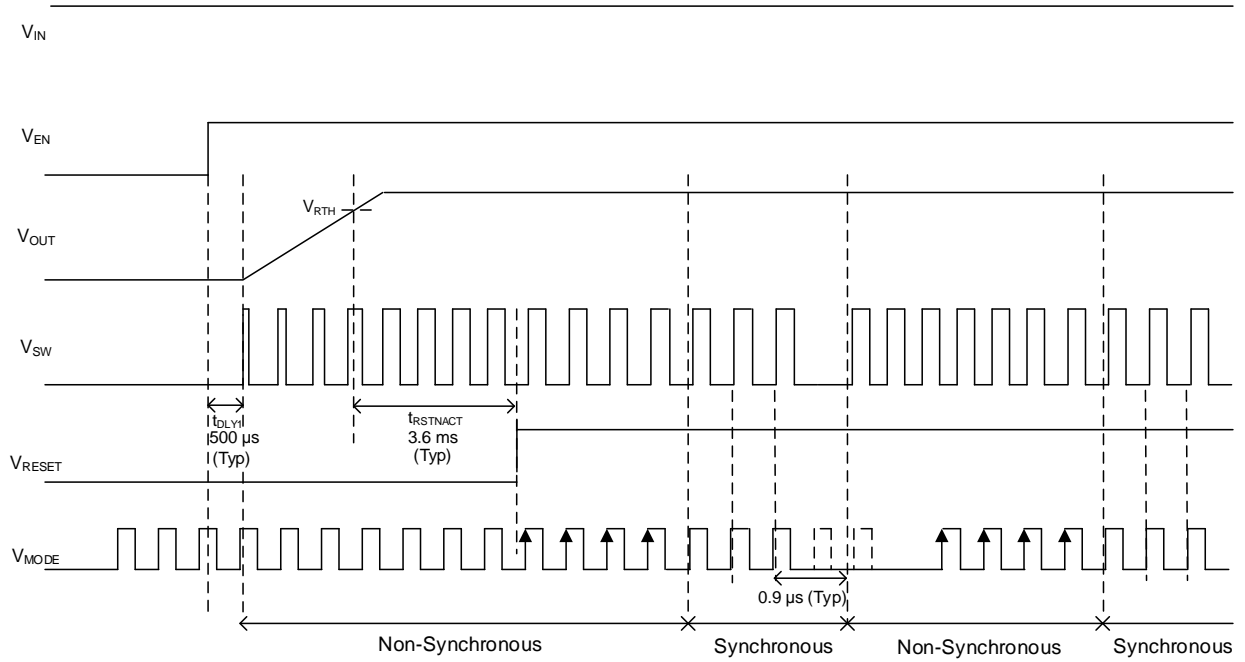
$V_{IN}$

$V_{EN}$

$V_{RTH}$

$V_{OUT}$

$V_{SW}$

$t_{DLY1}$
500 µs
(Typ)

$t_{RSTNACT}$
3.6 ms
(Typ)

$V_{RESET}$

$V_{MODE}$

0.9 µs (Typ)

Non-Synchronous

Synchronous

Non-Synchronous

Synchronous